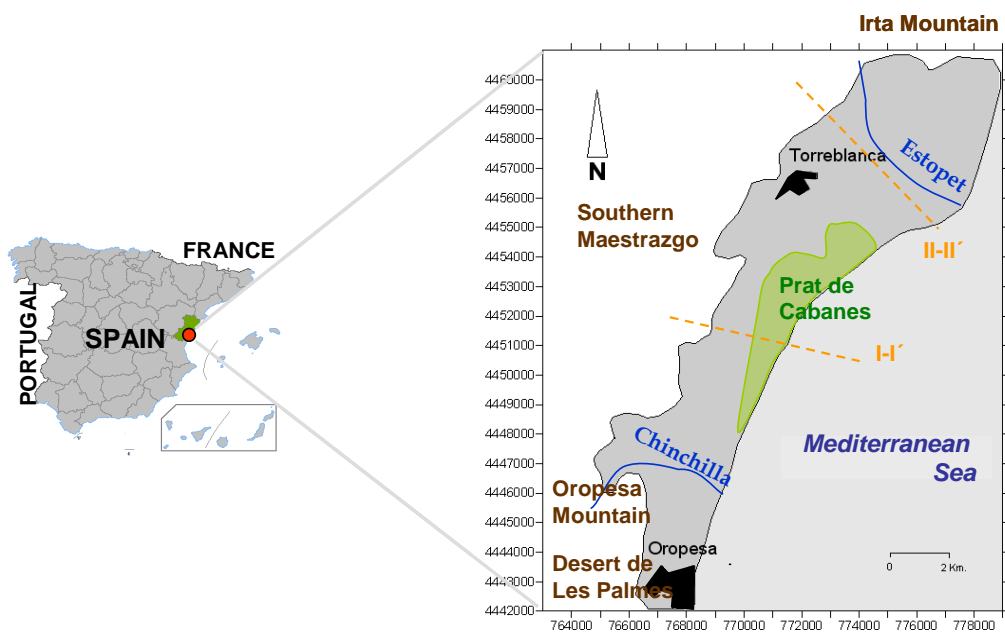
Irta Mountain

FRANCE
PORTUGAL
SPAIN

4460000
4459000
4458000
4457000
4456000
4455000
4454000
4453000
4452000
4451000
4450000
4449000
4448000
4447000
4446000
4445000
4444000
4443000
4442000

N

Torreblanca

Estopet

Southern Maestrazgo

II-II´

Prat de Cabanes

I-I´

Chinchilla

Mediterranean Sea

Oropesa Mountain

Oropesa

Desert de Les Palmes

0 2 Km.

764000 766000 768000 770000 772000 774000 776000 778000